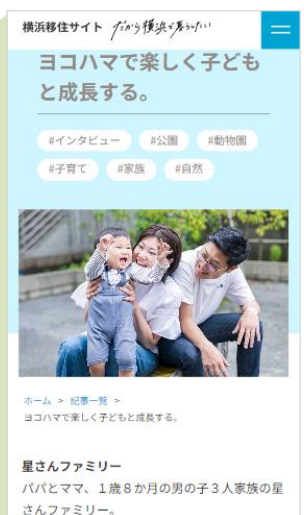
横浜移住サイト だから横浜で暮らしたい

ヨコハマで楽しく子どもと成長する。

#インタビュー #公園 #動物園 #子育て #家族 #自然

ホーム > 記事一覧 > ヨコハマで楽しく子どもと成長する。

星さんファミリー

パパとママ、1歳8か月の男の子3人家族の星さんファミリー。